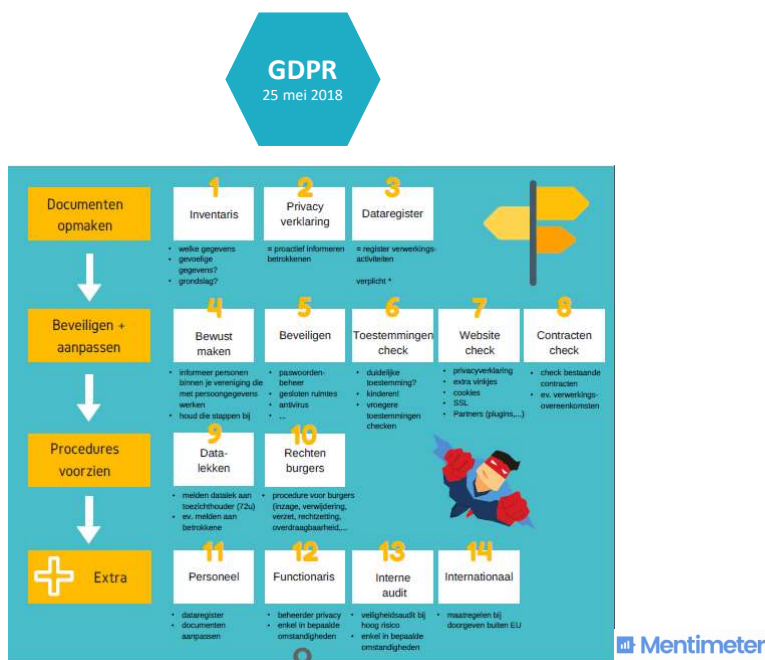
GDPR
25 mei 2018

Documenten opmaken

1
Inventaris
- welke gegevens
- gevoelige gegevens?
- grondslag?

2
Privacy verklaring
= proactief informeren betrokkenen

3
Dataregister
= register verwerkingsactiviteiten

verplicht *

Beveiligen + aanpassen

4
Bewust maken
- informeer personen binnen je vereniging die met persoonsgegevens werken
- houd die stappen bij

5
Beveiligen
- paswoordenbeheer
- gesloten ruimtes
- antivirus
- ...

6
Toestemmingen check
- duidelijke toestemming?
- kinderen!
- vroegere toestemmingen checken

7
Website check
- privacyverklaring
- extra vinkjes
- cookies
- SSL
- Partners (plugins,...)

8
Contracten check
- check bestaande contracten
- ev. verwerkingsovereenkomsten

Procedures voorzien

9
Datalekken
- melden datalek aan toezichthouder (72u)
- ev. melden aan betrokkene

10
Rechten burgers
- procedure voor burgers (inzage, verwijdering, verzet, rechtzetting, overdraagbaarheid,...

Extra

11
Personeel
- dataregister
- documenten aanpassen

12
Functionaris
- beheerder privacy
- enkel in bepaalde omstandigheden

13
Interne audit
- veiligheidsaudit bij hoog risico
- enkel in bepaalde omstandigheden

14
Internationaal
- maatregelen bij doorgeven buiten EU

Mentimeter